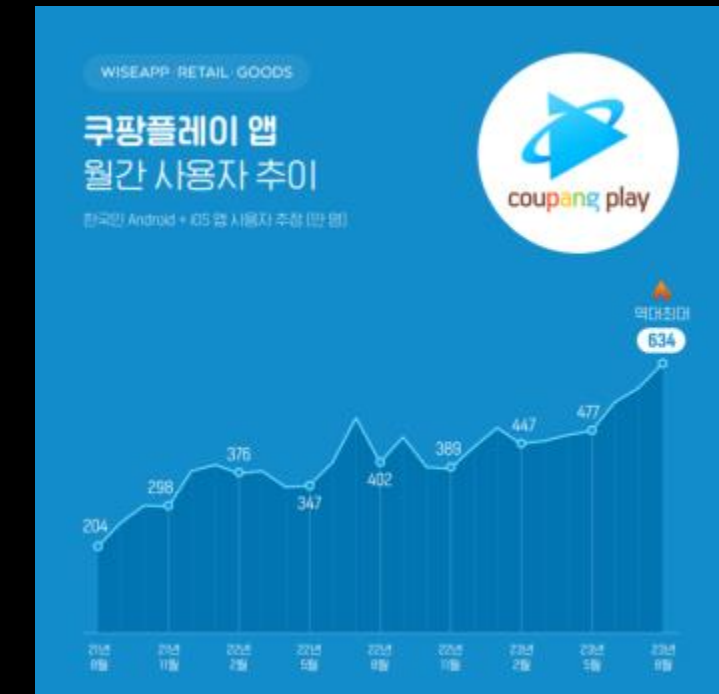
WISEAPP·RETAIL·GOODS

쿠팡플레이 앱
월간 사용자 추이

한국인 Android + iOS 앱 사용자 추정 (만 명)

coupang play

역대최대
634

204
298
376
347
402
389
447
477

21년 8월
21년 11월
22년 2월
22년 5월
22년 8월
22년 11월
23년 2월
23년 5월
23년 8월